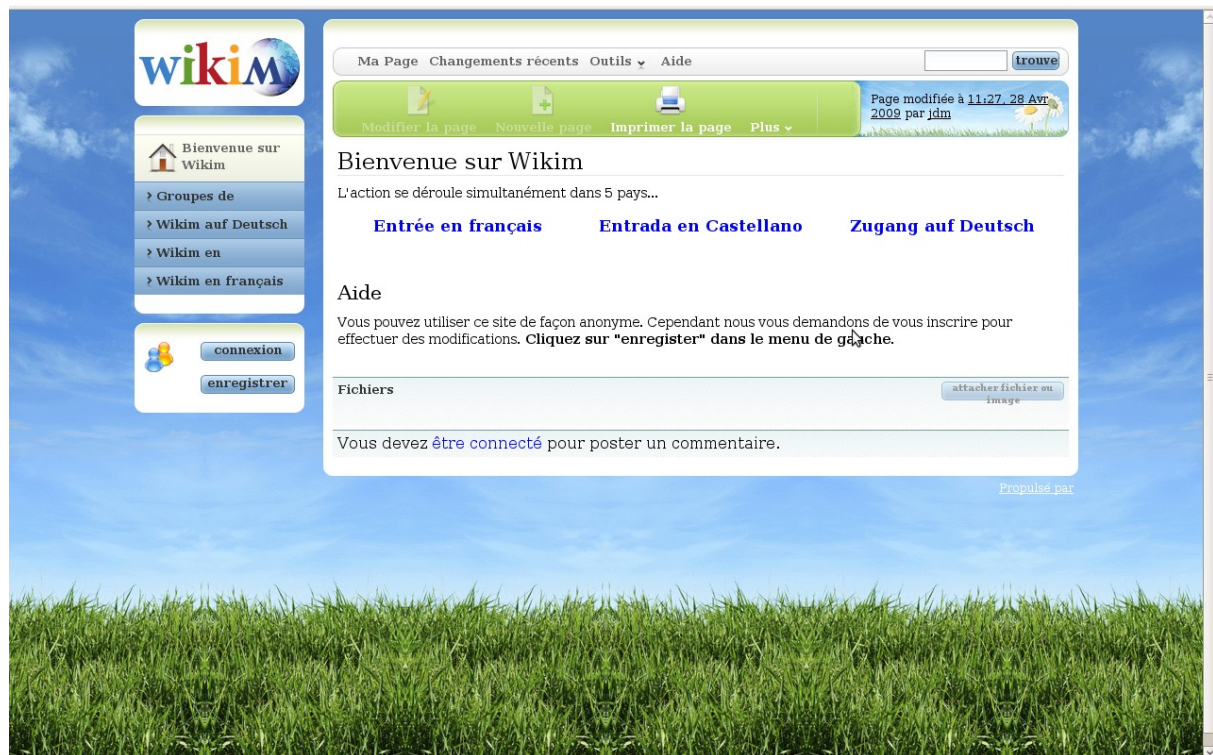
wikiM

Bienvenue sur Wikim

› Groupes de
› Wikim auf Deutsch
› Wikim en
› Wikim en français

connexion
enregistrer

Ma Page Changements récents Outils Aide

trouve

Modifier la page Nouvelle page Imprimer la page Plus

Page modifiée à 11:27, 28 Avr 2009 par jdm

Bienvenue sur Wikim

L'action se déroule simultanément dans 5 pays...

Entrée en français Entrada en Castellano Zugang auf Deutsch

Aide

Vous pouvez utiliser ce site de façon anonyme. Cependant nous vous demandons de vous inscrire pour effectuer des modifications. **Cliquez sur "enregister" dans le menu de gauche.**

Fichiers

attacher fichier ou image

Vous devez être connecté pour poster un commentaire.

Propulsé par